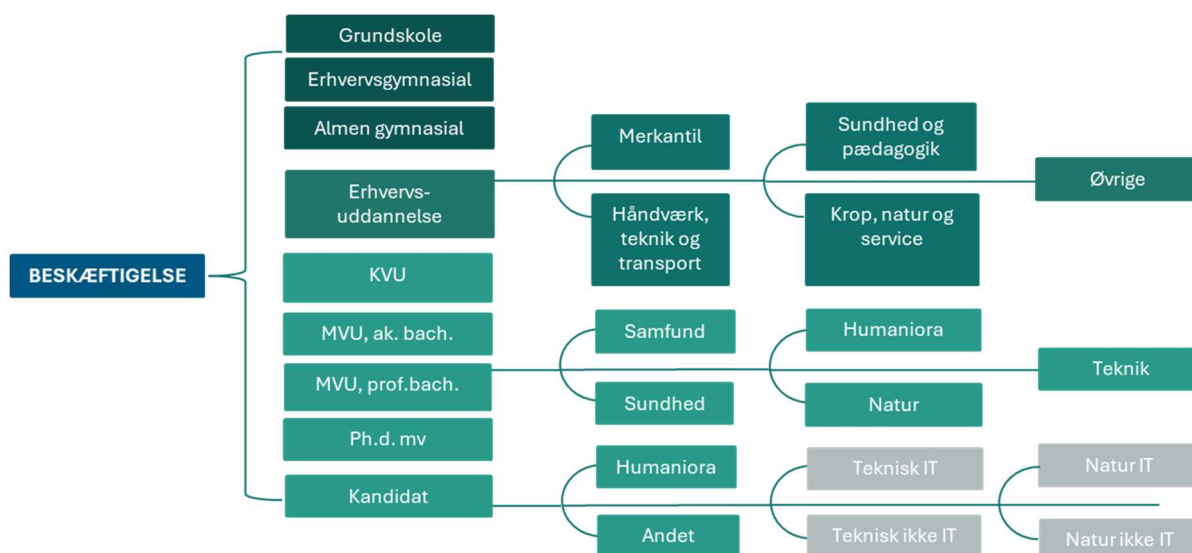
BESKÆFTIGELSE

Grundskole

Erhvervsgymnasial

Almen gymnasial

Erhvervs-uddannelse

Merkantil

Håndværk, teknik og transport

Sundhed og pædagogik

Krop, natur og service

Øvrige

KVU

MVU, ak. bach.

MVU, prof.bach.

Samfund

Sundhed

Humaniora

Natur

Teknik

Ph.d. mv

Kandidat

Humaniora

Andet

Teknisk IT

Teknisk ikke IT

Natur IT

Natur ikke IT